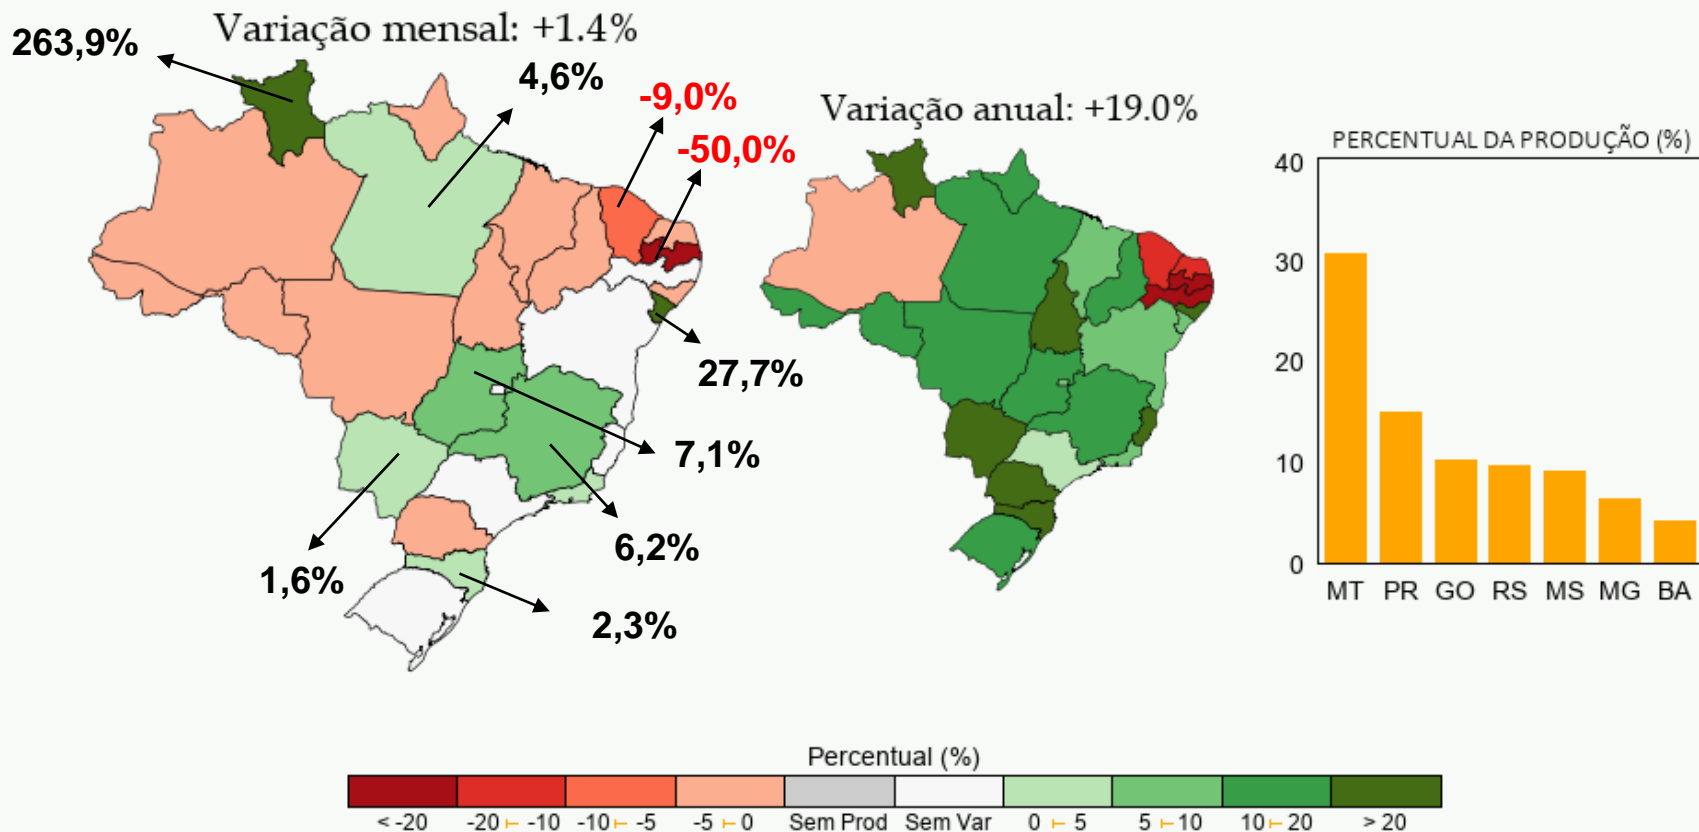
Variação mensal: +1.4%

263,9%

4,6%

-9,0%

-50,0%

27,7%

7,1%

6,2%

1,6%

2,3%

Variação anual: +19.0%

PERCENTUAL DA PRODUÇÃO (%)

| MT | PR | GO | RS | MS | MG | BA |
|---|---|---|---|---|---|---|

40
30
20
10
0

Percentual (%)

| < -20 | -20 ⊢ -10 | -10 ⊢ -5 | -5 ⊢ 0 | Sem Prod | Sem Var | 0 ⊢ 5 | 5 ⊢ 10 | 10 ⊢ 20 | > 20 |
|---|---|---|---|---|---|---|---|---|---|